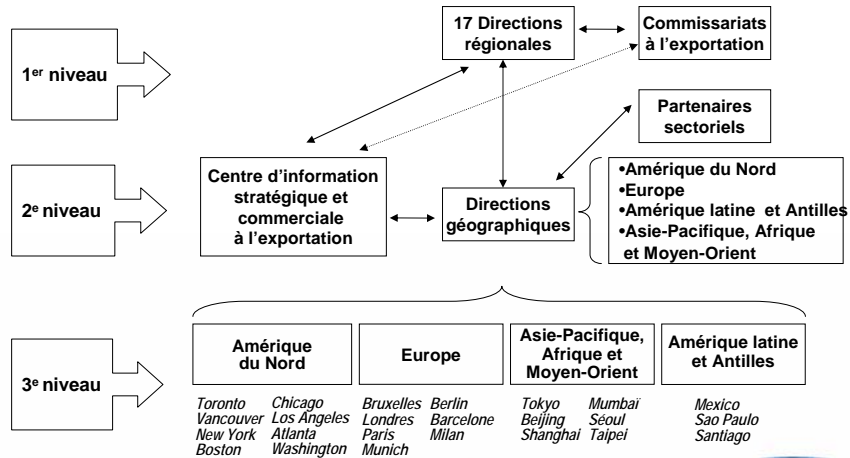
17 Directions régionales

Commissariats à l'exportation

1$^{er}$ niveau

Partenaires sectoriels

Centre d'information stratégique et commerciale à l'exportation

Directions géographiques

2$^{e}$ niveau

•Amérique du Nord
•Europe
•Amérique latine et Antilles
•Asie-Pacifique, Afrique et Moyen-Orient

3$^{e}$ niveau

Amérique du Nord

Toronto Chicago
Vancouver Los Angeles
New York Atlanta
Boston Washington

Europe

Bruxelles Berlin
Londres Barcelone
Paris Milan
Munich

Asie-Pacifique, Afrique et Moyen-Orient

Tokyo Mumbaï
Beijing Séoul
Shanghai Taipei

Amérique latine et Antilles

Mexico
Sao Paulo
Santiago